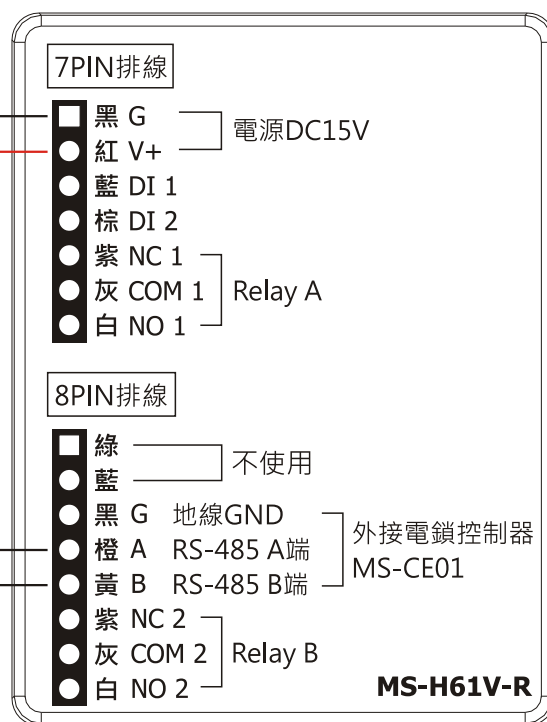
7PIN排線

黑 G
紅 V+
電源DC15V
藍 DI 1
棕 DI 2
紫 NC 1
灰 COM 1
白 NO 1
Relay A

8PIN排線

綠
藍
不使用
黑 G 地線GND
橙 A RS-485 A端
黃 B RS-485 B端
外接電鎖控制器 MS-CE01
紫 NC 2
灰 COM 2
白 NO 2
Relay B

MS-H61V-R